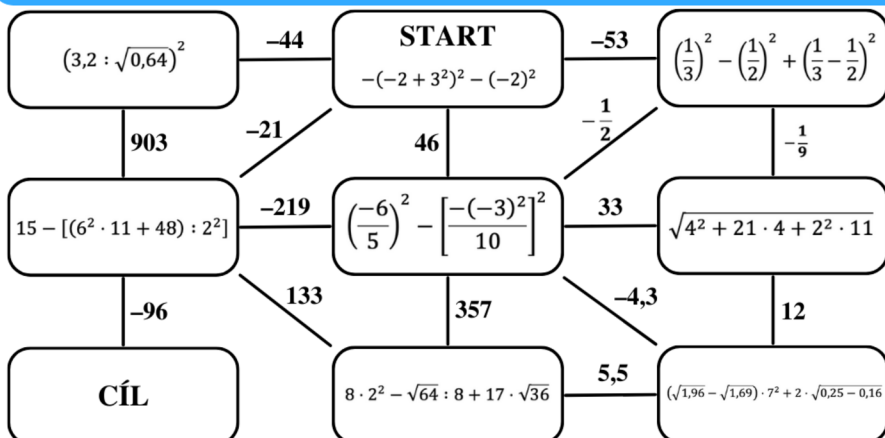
$(3{,}2 : \sqrt{0{,}64})^2$

–44

START

$-(-2+3^2)^2-(-2)^2$

–53

$\left(\frac{1}{3}\right)^2-\left(\frac{1}{2}\right)^2+\left(\frac{1}{3}-\frac{1}{2}\right)^2$

903

–21

46

$-\frac{1}{2}$

$-\frac{1}{9}$

$15-[(6^2\cdot 11+48):2^2]$

–219

$\left(\frac{-6}{5}\right)^2-\left[\frac{-(-3)^2}{10}\right]^2$

33

$\sqrt{4^2+21\cdot 4+2^2\cdot 11}$

–96

133

357

–4,3

12

CÍL

$8\cdot 2^2-\sqrt{64}:8+17\cdot\sqrt{36}$

5,5

$(\sqrt{1{,}96}-\sqrt{1{,}69})\cdot 7^2+2\cdot\sqrt{0{,}25-0{,}16}$